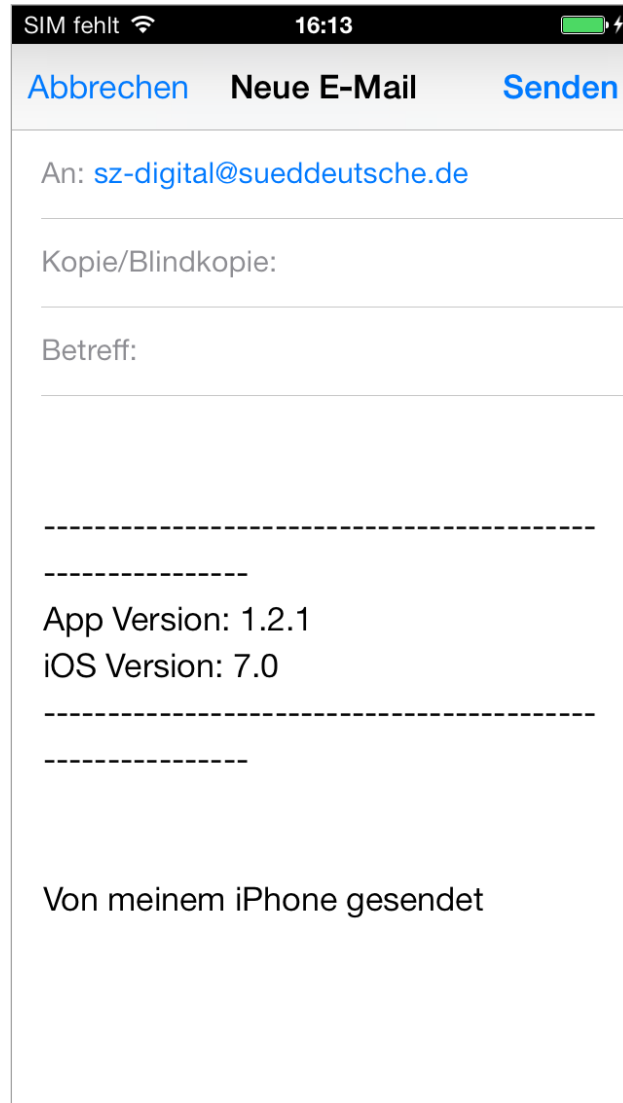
SIM fehlt 16:13

Abbrechen Neue E-Mail Senden

An: sz-digital@sueddeutsche.de

Kopie/Blindkopie:

Betreff:

-------------------------------------------------------

App Version: 1.2.1
iOS Version: 7.0
-------------------------------------------------------

Von meinem iPhone gesendet